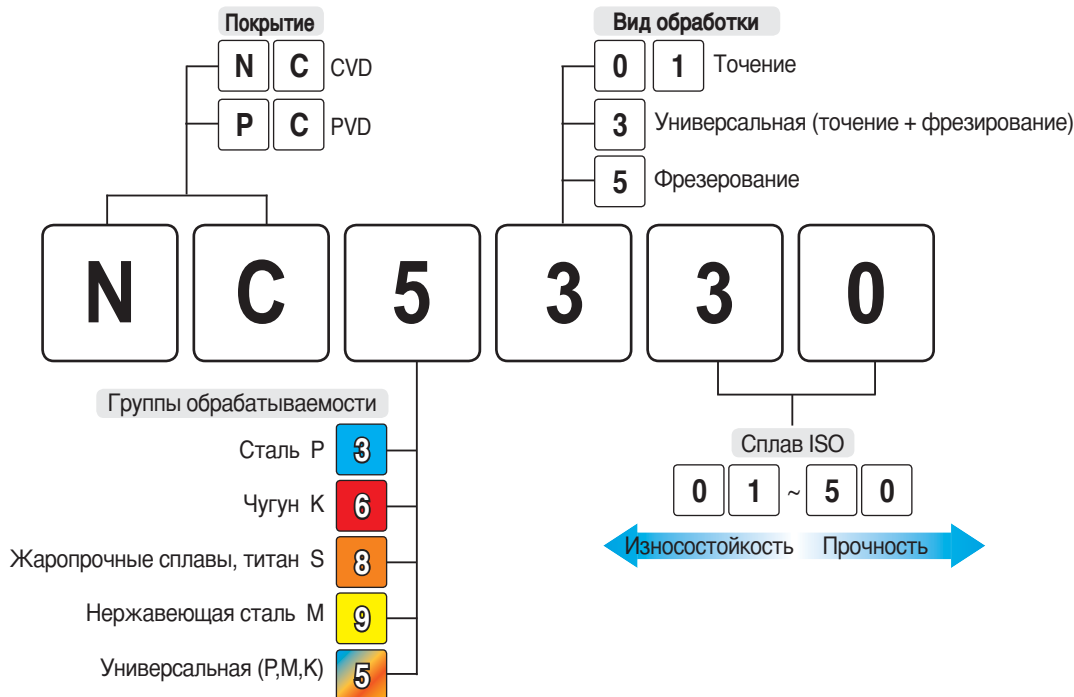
Покрытие

N C CVD

P C PVD

Вид обработки

0 1 Точение

3 Универсальная (точение + фрезирование)

5 Фрезерование

N C 5 3 3 0

Группы обрабатываемости

Сталь P 3

Чугун K 6

Жаропрочные сплавы, титан S 8

Нержавеющая сталь M 9

Универсальная (P,M,K) 5

Сплав ISO

0 1 ~ 5 0

Износостойкость Прочность